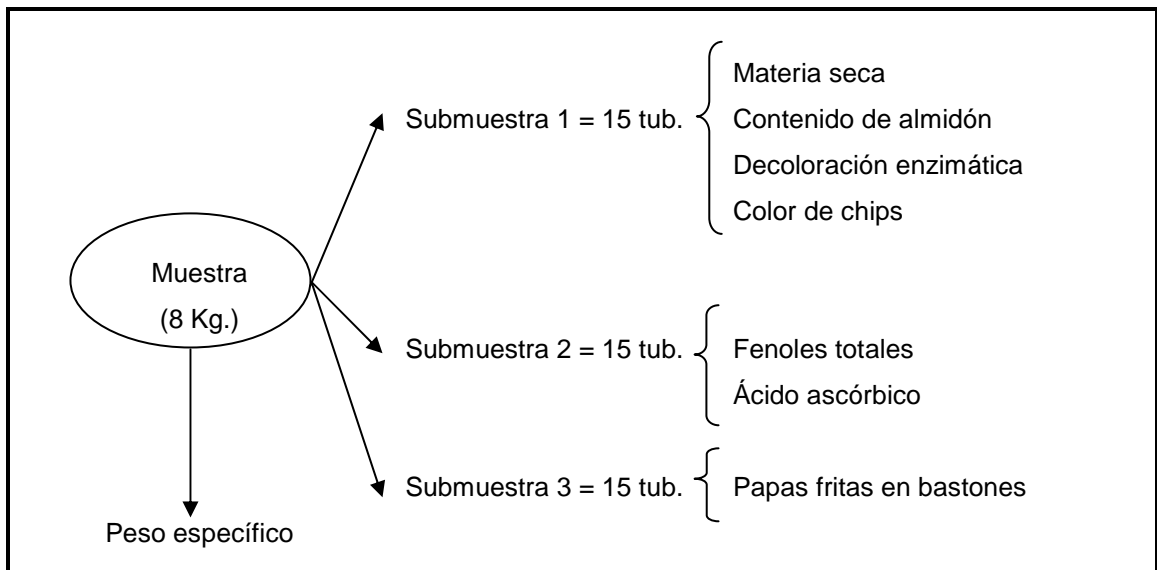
Muestra
(8 Kg.)

Submuestra 1 = 15 tub.
Materia seca
Contenido de almidón
Decoloración enzimática
Color de chips

Submuestra 2 = 15 tub.
Fenoles totales
Ácido ascórbico

Submuestra 3 = 15 tub.
Papas fritas en bastones

Peso específico